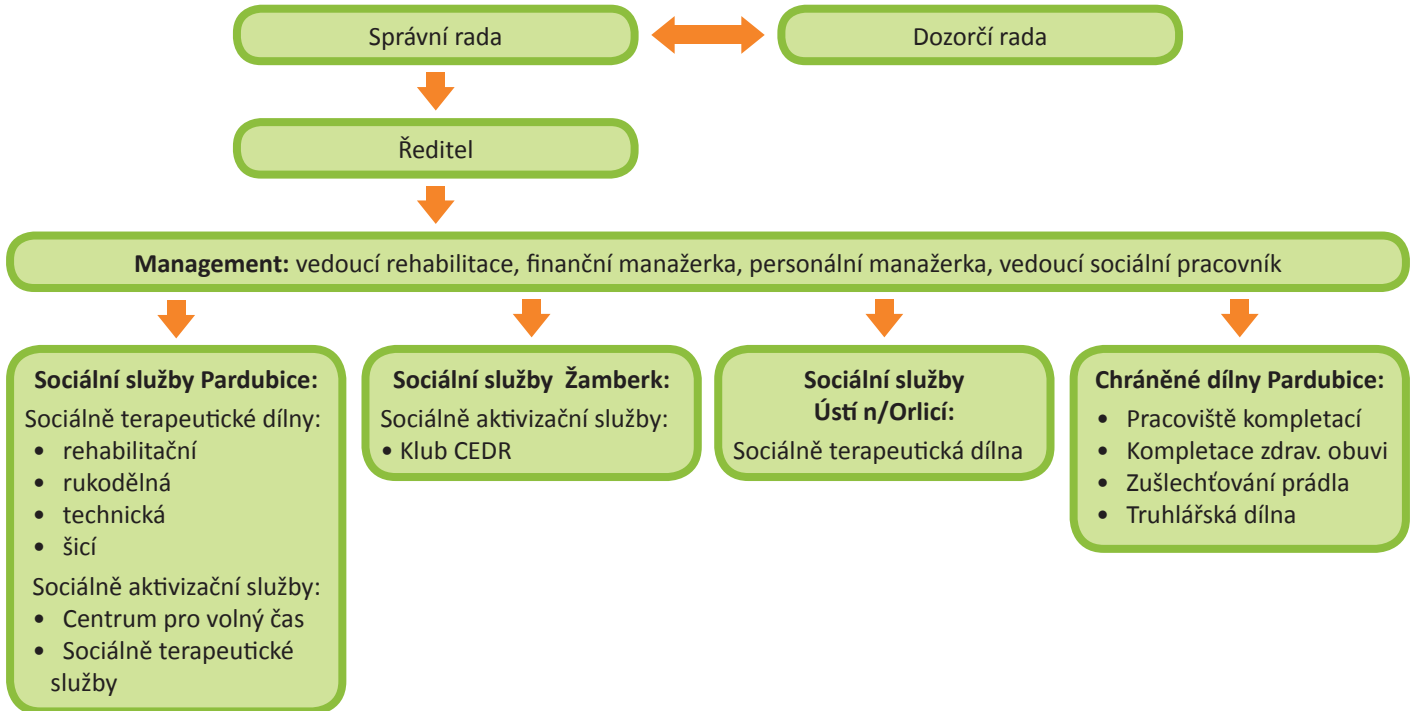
Správní rada

Dozorčí rada

Ředitel

**Management:** vedoucí rehabilitace, finanční manažerka, personální manažerka, vedoucí sociální pracovník

**Sociální služby Pardubice:**
Sociálně terapeutické dílny:
• rehabilitační
• rukodělná
• technická
• šicí
Sociálně aktivizační služby:
• Centrum pro volný čas
• Sociálně terapeutické služby

**Sociální služby Žamberk:**
Sociálně aktivizační služby:
• Klub CEDR

**Sociální služby Ústí n/Orlicí:**
Sociálně terapeutická dílna

**Chráněné dílny Pardubice:**
• Pracoviště kompletací
• Kompletace zdrav. obuvi
• Zušlechťování prádla
• Truhlářská dílna